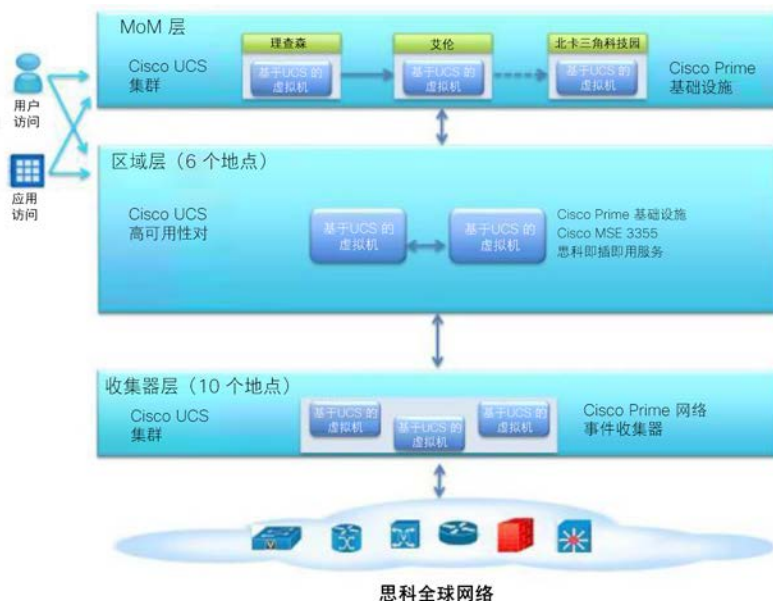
用户访问

应用访问

MoM 层

Cisco UCS 集群

理查森

基于UCS 的虚拟机

艾伦

基于UCS 的虚拟机

北卡三角科技园

基于UCS 的虚拟机

Cisco Prime 基础设施

区域层（6 个地点）

Cisco UCS 高可用性对

基于UCS 的虚拟机

基于UCS 的虚拟机

Cisco Prime 基础设施
Cisco MSE 3355
思科即插即用服务

收集器层（10 个地点）

Cisco UCS 集群

基于UCS 的虚拟机

基于UCS 的虚拟机

基于UCS 的虚拟机

Cisco Prime 网络事件收集器

思科全球网络